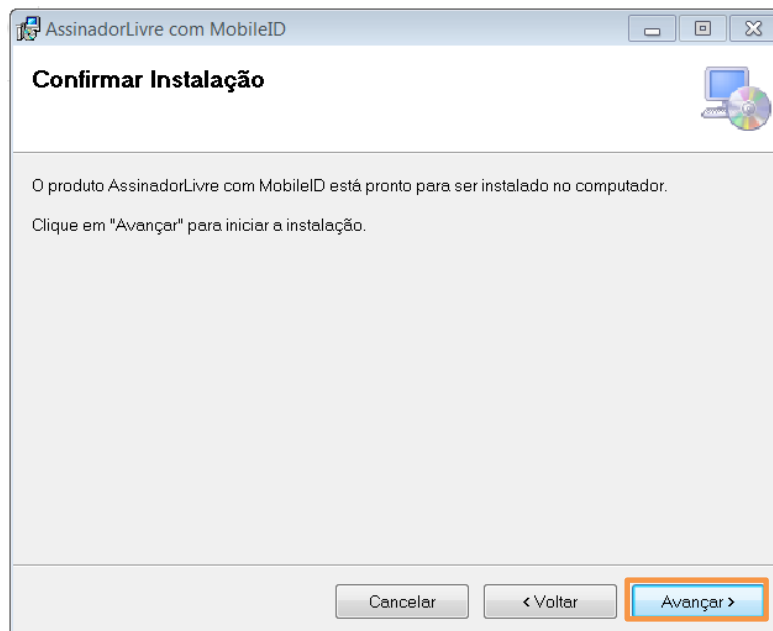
AssinadorLivre com MobileID

Confirmar Instalação

O produto AssinadorLivre com MobileID está pronto para ser instalado no computador.

Clique em "Avançar" para iniciar a instalação.

Cancelar
< Voltar
Avançar >